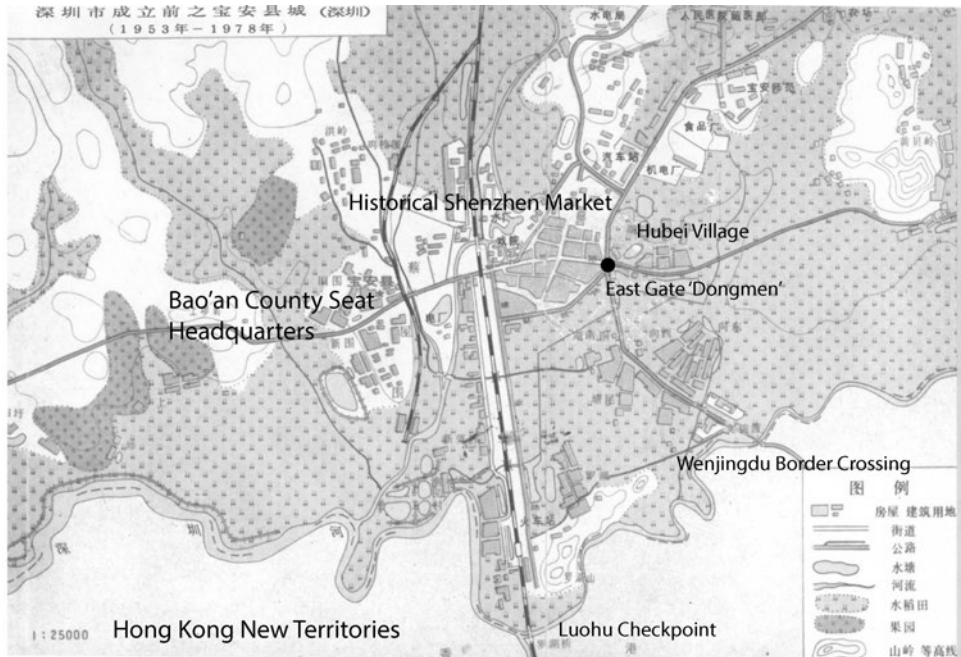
深圳市成立前之宝安县城（深圳）
（1953年－1978年）

Historical Shenzhen Market

Hubei Village

East Gate 'Dongmen'

Bao'an County Seat Headquarters

Wenjingdu Border Crossing

图 例
房屋 建筑用地
街道
公路
水塘
河流
水稻田
果园
山岭 等高线

1:25000

Hong Kong New Territories

Luohu Checkpoint

人民医院
宝安县
食品厂
汽车站
机电厂
火车站
深